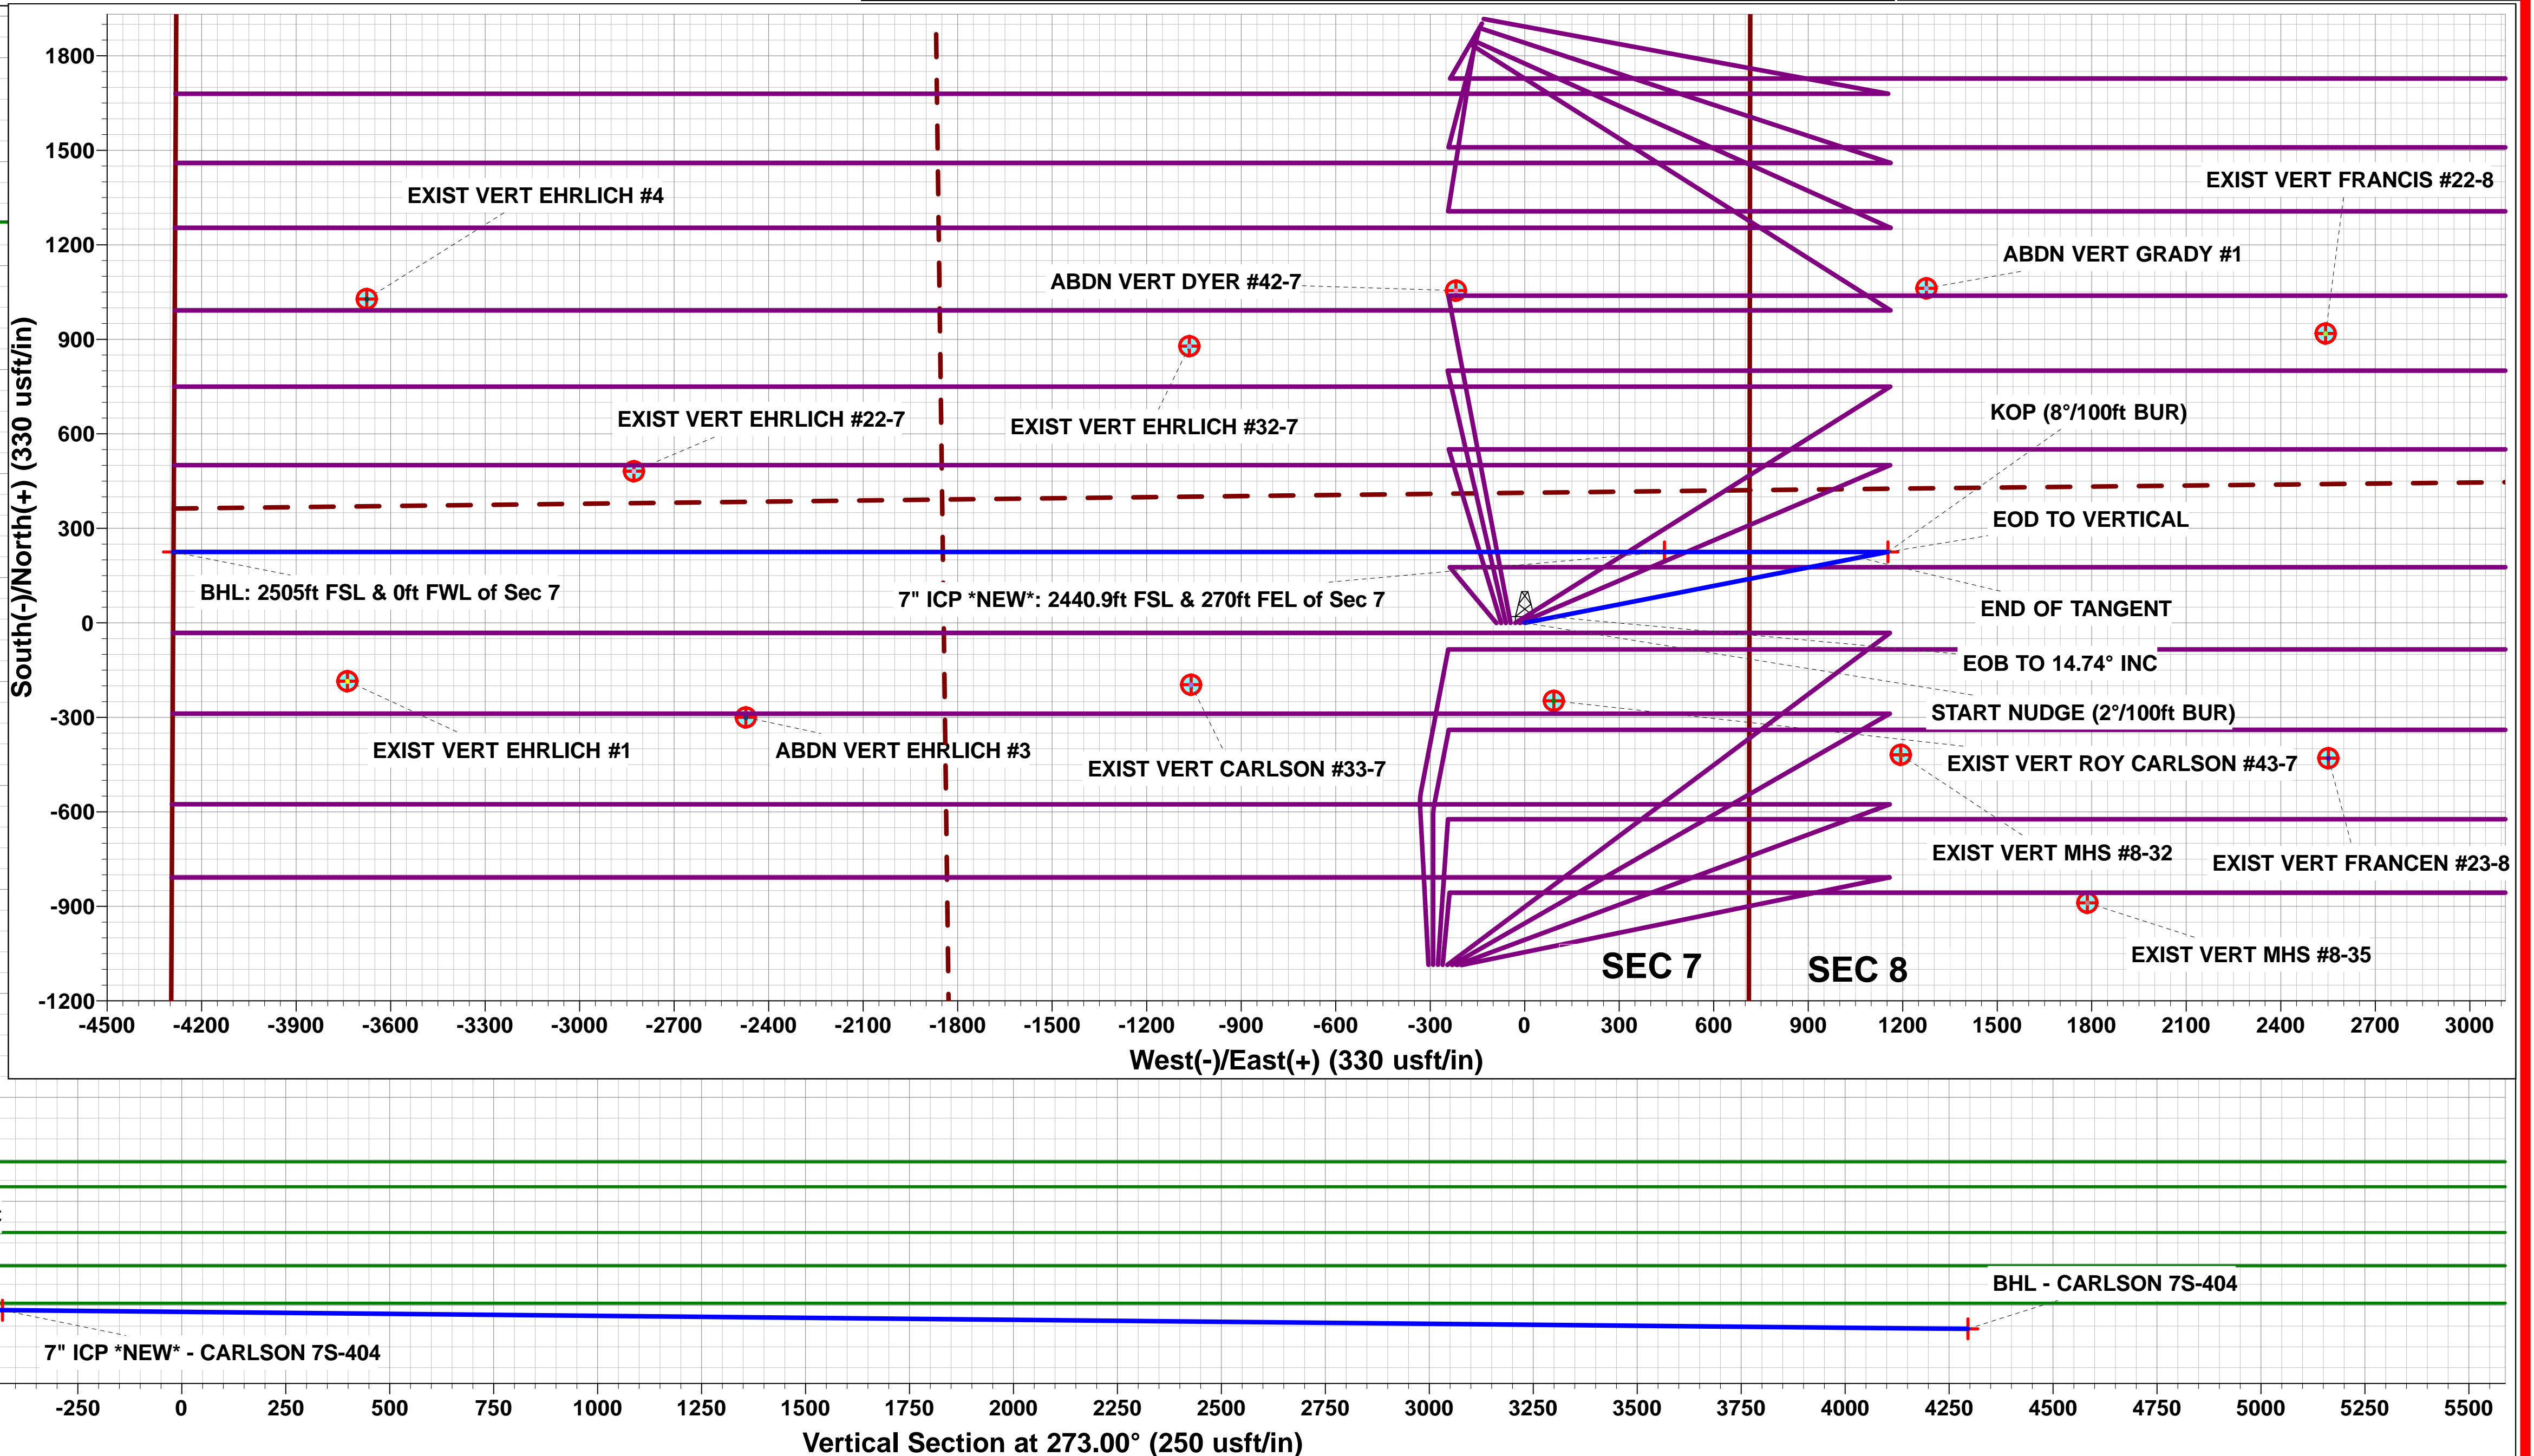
1800
1500
1200
900
600
300
0
-300
-600
-900
-1200

South(-)/North(+) (330 usft/in)

EXIST VERT EHRLICH #4
EXIST VERT FRANCIS #22-8
ABDN VERT GRADY #1
ABDN VERT DYER #42-7
EXIST VERT EHRLICH #22-7
EXIST VERT EHRLICH #32-7
KOP (8°/100ft BUR)
EOD TO VERTICAL
BHL: 2505ft FSL & 0ft FWL of Sec 7
7" ICP *NEW*: 2440.9ft FSL & 270ft FEL of Sec 7
END OF TANGENT
EOB TO 14.74° INC
START NUDGE (2°/100ft BUR)
EXIST VERT EHRLICH #1
ABDN VERT EHRLICH #3
EXIST VERT CARLSON #33-7
EXIST VERT ROY CARLSON #43-7
EXIST VERT MHS #8-32
EXIST VERT FRANCEN #23-8
EXIST VERT MHS #8-35
SEC 7
SEC 8

-4500 -4200 -3900 -3600 -3300 -3000 -2700 -2400 -2100 -1800 -1500 -1200 -900 -600 -300 0 300 600 900 1200 1500 1800 2100 2400 2700 3000

West(-)/East(+) (330 usft/in)

BHL - CARLSON 7S-404
7" ICP *NEW* - CARLSON 7S-404

-250 0 250 500 750 1000 1250 1500 1750 2000 2250 2500 2750 3000 3250 3500 3750 4000 4250 4500 4750 5000 5250 5500

Vertical Section at 273.00° (250 usft/in)